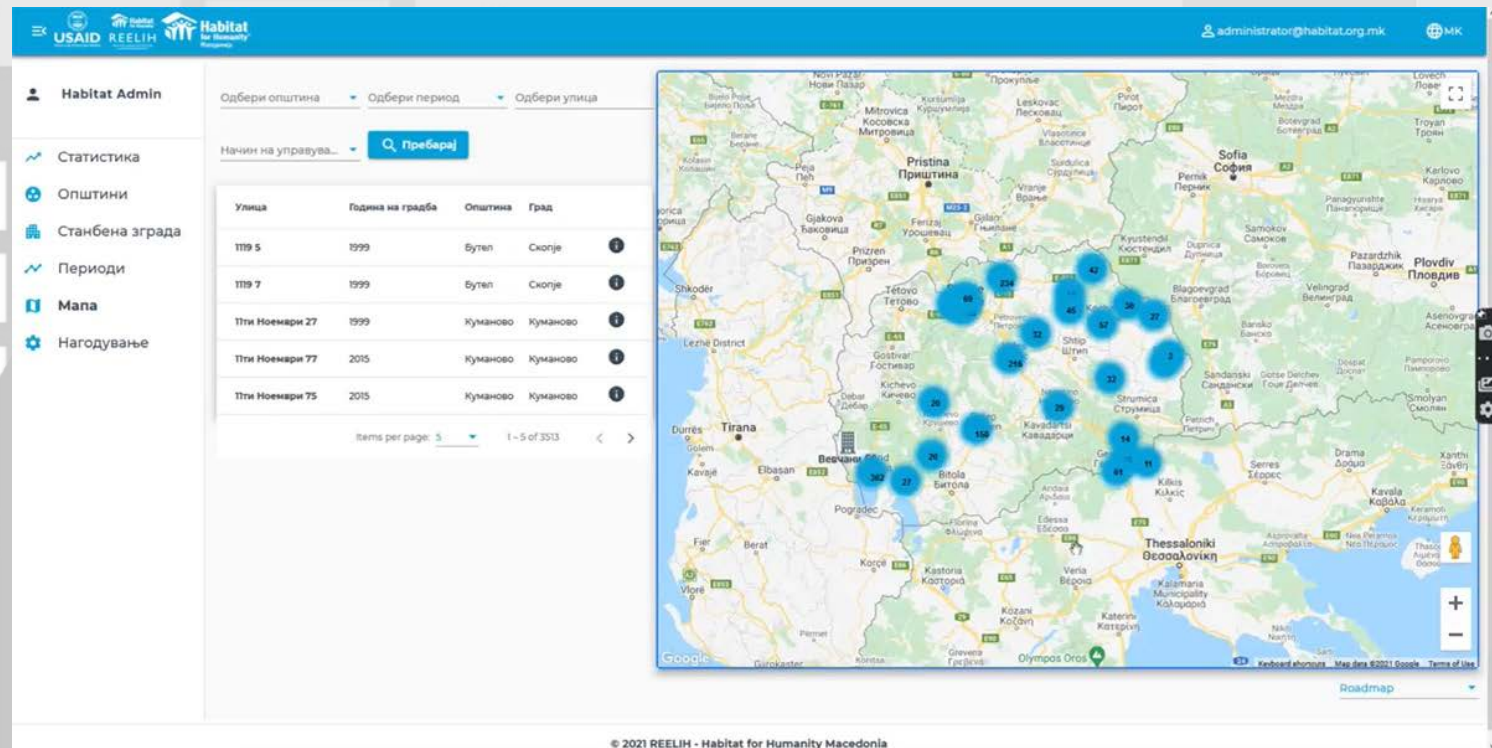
USAID REELIH Habitat for Humanity

administrator@habitat.org.mk MK

Habitat Admin

Статистика
Општини
Станбена зграда
Периоди
Мапа
Нагодување

Одбери општина
Одбери период
Одбери улица
Начин на управува...
Пребарај

| Улица | Година на градба | Општина | Град |
|---|---|---|---|
| 1119 5 | 1999 | Бутел | Скопје |
| 1119 7 | 1999 | Бутел | Скопје |
| 11ти Ноември 27 | 1999 | Куманово | Куманово |
| 11ти Ноември 77 | 2015 | Куманово | Куманово |
| 11ти Ноември 75 | 2015 | Куманово | Куманово |

Items per page: 5 1 – 5 of 3513

Pristina Приштина Sofia София Tirana Thessaloniki Θεσσαλονίκη Plovdiv Пловдив Tetovo Тетово Shtip Штип Bitola Битола Strumica Струмица Kavadarci Кавадарци Ohrid Durrës Elbasan Pogradec Korçë Berat Vlorë Kilkis Κιλκίς Serres Σέρρες Drama Δράμα Kavala Καβάλα Veria Βέροια Kozani Κοζάνη Kastoria Καστοριά Edessa Έδεσσα Katerini Κατερίνη Olympos Oros Pernik Перник Kyustendil Кюстендил Blagoevgrad Благоевград Velingrad Велинград Pazardzhik Пазарджик Samokov Самоков Prizren Призрен Gjakova Ђаковица Ferizaj Урошевац Gostivar Гостивар Kichevo Кичево Debar Дебар Mitrovica Косовска Митровица Leskovac Лесковац Vranje Врање Pirot Пирот Shkodër Lezhë District Fier Kavajë Golem Troyan Троян Lovech Karlovo Карлово Sandanski Сандански Asenovgrad Асеновград Smolyan Смолян Bansko Банско Petrich Петрич

234 60 42 46 36 57 27 32 218 2 32 26 25 150 14 20 362 27 61 11

Google Keyboard shortcuts Map data ©2021 Google Terms of Use

Roadmap

© 2021 REELIH - Habitat for Humanity Macedonia